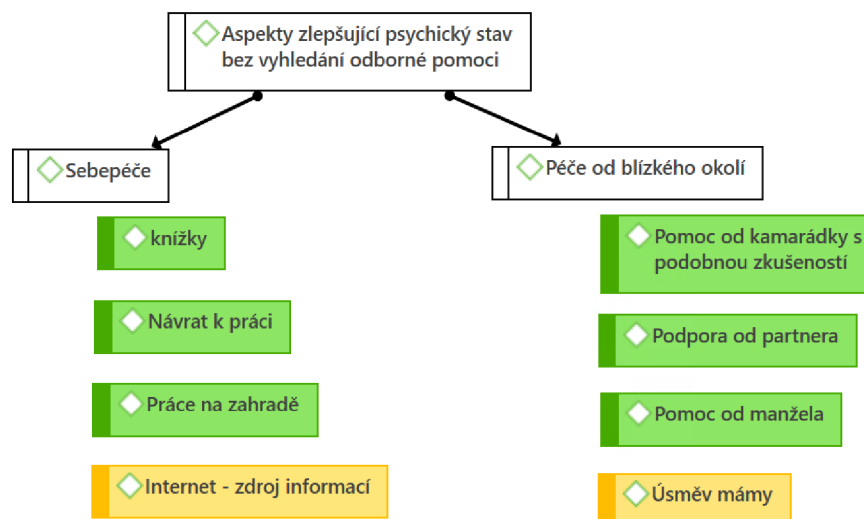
Aspekty zlepšující psychický stav bez vyhledání odborné pomoci

Sebepéče

knížky

Návrat k práci

Práce na zahradě

Internet - zdroj informací

Péče od blízkého okolí

Pomoc od kamarádky s podobnou zkušeností

Podpora od partnera

Pomoc od manžela

Úsměv mámy